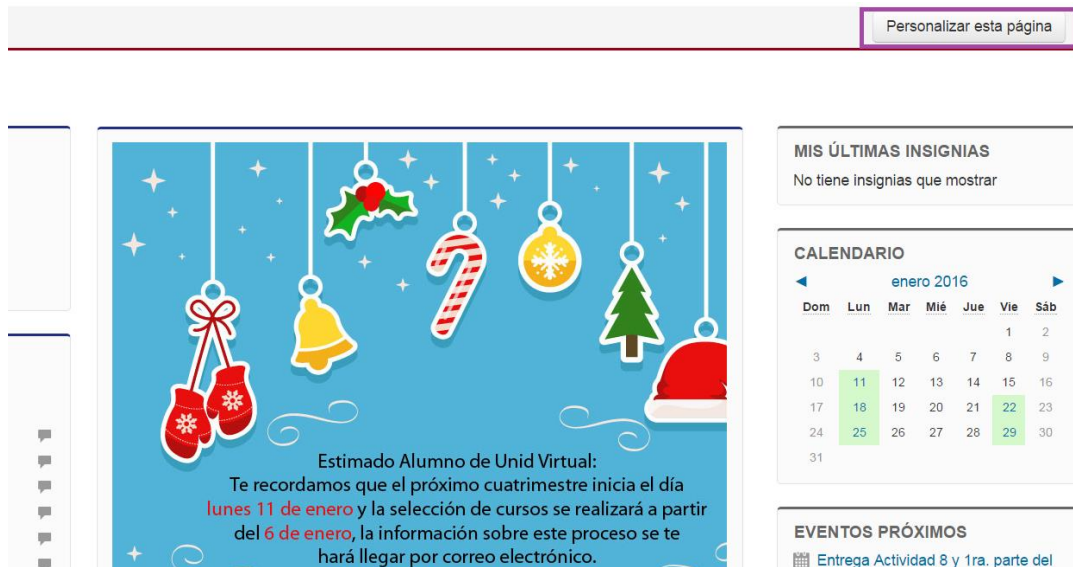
Personalizar esta página

Estimado Alumno de Unid Virtual:
Te recordamos que el próximo cuatrimestre inicia el día lunes 11 de enero y la selección de cursos se realizará a partir del 6 de enero, la información sobre este proceso se te hará llegar por correo electrónico.

MIS ÚLTIMAS INSIGNIAS
No tiene insignias que mostrar

CALENDARIO
◄ enero 2016 ►

| Dom | Lun | Mar | Mié | Jue | Vie | Sáb |
|---|---|---|---|---|---|---|
| | | | | | 1 | 2 |
| 3 | 4 | 5 | 6 | 7 | 8 | 9 |
| 10 | 11 | 12 | 13 | 14 | 15 | 16 |
| 17 | 18 | 19 | 20 | 21 | 22 | 23 |
| 24 | 25 | 26 | 27 | 28 | 29 | 30 |
| 31 | | | | | | |

EVENTOS PRÓXIMOS
Entrega Actividad 8 y 1ra. parte del